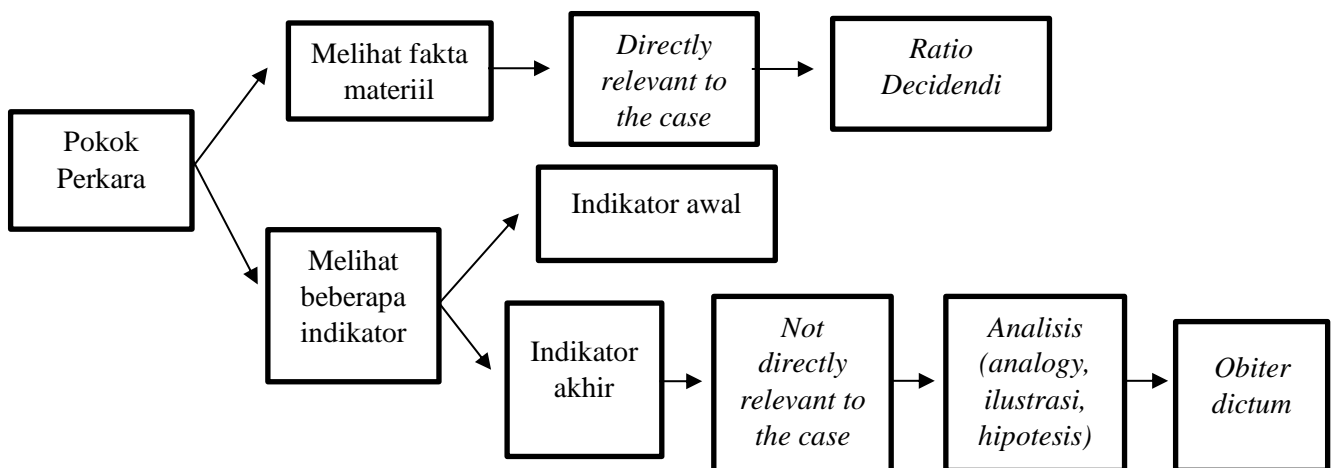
Pokok Perkara

Melihat fakta materiil

Directly relevant to the case

Ratio Decidendi

Melihat beberapa indikator

Indikator awal

Indikator akhir

Not directly relevant to the case

Analisis (analogy, ilustrasi, hipotesis)

Obiter dictum